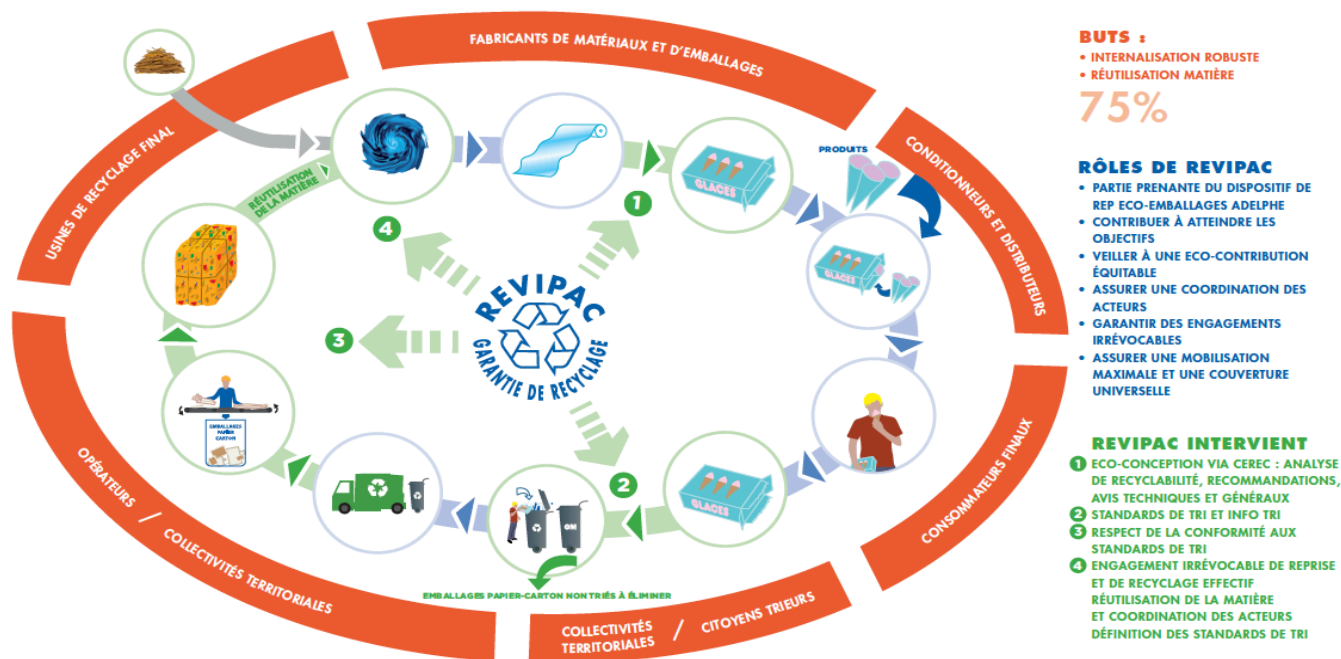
FABRICANTS DE MATÉRIAUX ET D'EMBALLAGES

CONDITIONNEURS ET DISTRIBUTEURS

CONSOMMATEURS FINAUX

COLLECTIVITÉS TERRITORIALES / CITOYENS TRIEURS

OPÉRATEURS / COLLECTIVITÉS TERRITORIALES

USINES DE RECYCLAGE FINAL

RÉUTILISATION DE LA MATIÈRE

PRODUITS

GLACES

GLACES

GLACES

EMBALLAGES PAPIER CARTON

OM

EMBALLAGES PAPIER-CARTON NON TRIÉS À ÉLIMINER

1

2

3

4

REVIPAC
GARANTIE DE RECYCLAGE

BUTS :
• INTERNALISATION ROBUSTE
• RÉUTILISATION MATIÈRE
75%

RÔLES DE REVIPAC
• PARTIE PRENANTE DU DISPOSITIF DE REP ECO-EMBALLAGES ADELPHE
• CONTRIBUER À ATTEINDRE LES OBJECTIFS
• VEILLER À UNE ECO-CONTRIBUTION ÉQUITABLE
• ASSURER UNE COORDINATION DES ACTEURS
• GARANTIR DES ENGAGEMENTS IRRÉVOCABLES
• ASSURER UNE MOBILISATION MAXIMALE ET UNE COUVERTURE UNIVERSELLE

REVIPAC INTERVIENT
1 ECO-CONCEPTION VIA CEREC : ANALYSE DE RECYCLABILITÉ, RECOMMANDATIONS, AVIS TECHNIQUES ET GÉNÉRAUX
2 STANDARDS DE TRI ET INFO TRI
3 RESPECT DE LA CONFORMITÉ AUX STANDARDS DE TRI
4 ENGAGEMENT IRRÉVOCABLE DE REPRISE ET DE RECYCLAGE EFFECTIF RÉUTILISATION DE LA MATIÈRE ET COORDINATION DES ACTEURS DÉFINITION DES STANDARDS DE TRI